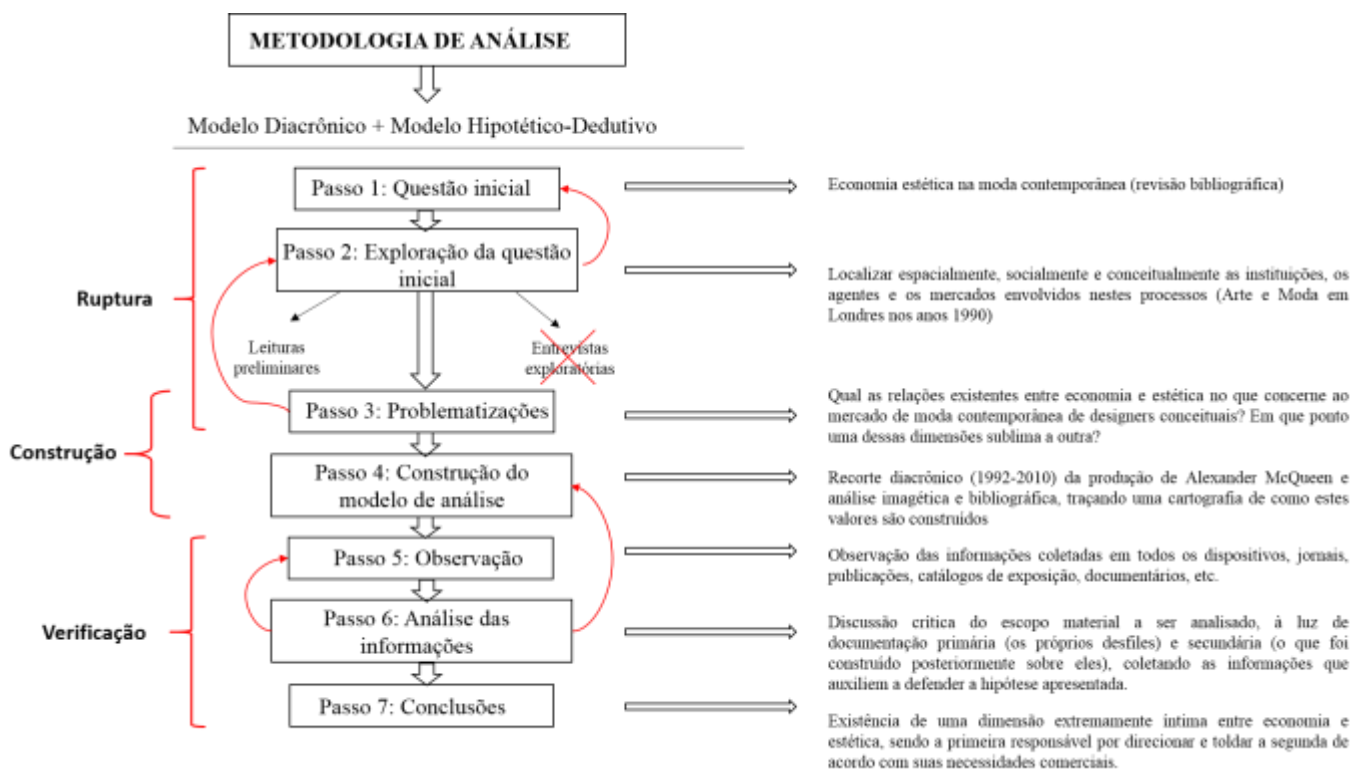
METODOLOGIA DE ANÁLISE

Modelo Diacrônico + Modelo Hipotético-Dedutivo

Ruptura

Passo 1: Questão inicial

Economia estética na moda contemporânea (revisão bibliográfica)

Passo 2: Exploração da questão inicial

Localizar espacialmente, socialmente e conceitualmente as instituições, os agentes e os mercados envolvidos nestes processos (Arte e Moda em Londres nos anos 1990)

Leituras preliminares

Entrevistas exploratórias

Construção

Passo 3: Problematizações

Qual as relações existentes entre economia e estética no que concerne ao mercado de moda contemporânea de designers conceituais? Em que ponto uma dessas dimensões sublima a outra?

Passo 4: Construção do modelo de análise

Recorte diacrônico (1992-2010) da produção de Alexander McQueen e análise imagética e bibliográfica, traçando uma cartografia de como estes valores são construídos

Verificação

Passo 5: Observação

Observação das informações coletadas em todos os dispositivos, jornais, publicações, catálogos de exposição, documentários, etc.

Passo 6: Análise das informações

Discussão crítica do escopo material a ser analisado, à luz de documentação primária (os próprios desfiles) e secundária (o que foi construído posteriormente sobre eles), coletando as informações que auxiliem a defender a hipótese apresentada.

Passo 7: Conclusões

Existência de uma dimensão extremamente íntima entre economia e estética, sendo a primeira responsável por direcionar e toldar a segunda de acordo com suas necessidades comerciais.